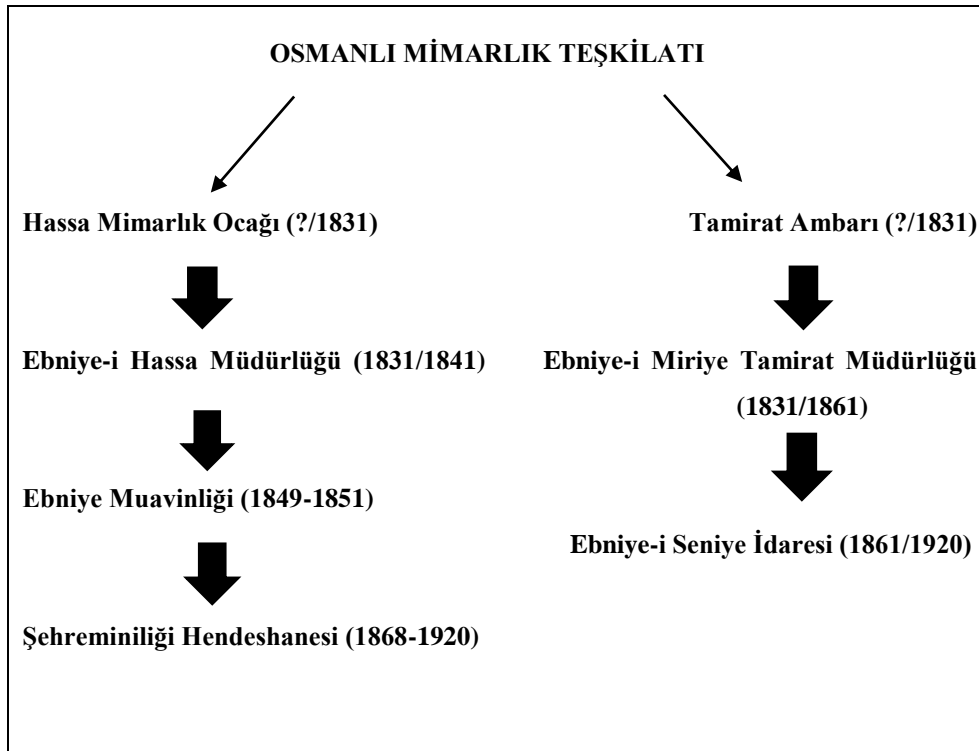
OSMANLI MİMARLIK TEŞKİLATI

Hassa Mimarlık Ocağı (?/1831)

Ebniye-i Hassa Müdürlüğü (1831/1841)

Ebniye Muavinliği (1849-1851)

Şehreminiliği Hendeshanesi (1868-1920)

Tamirat Ambarı (?/1831)

Ebniye-i Miriye Tamirat Müdürlüğü (1831/1861)

Ebniye-i Seniye İdaresi (1861/1920)